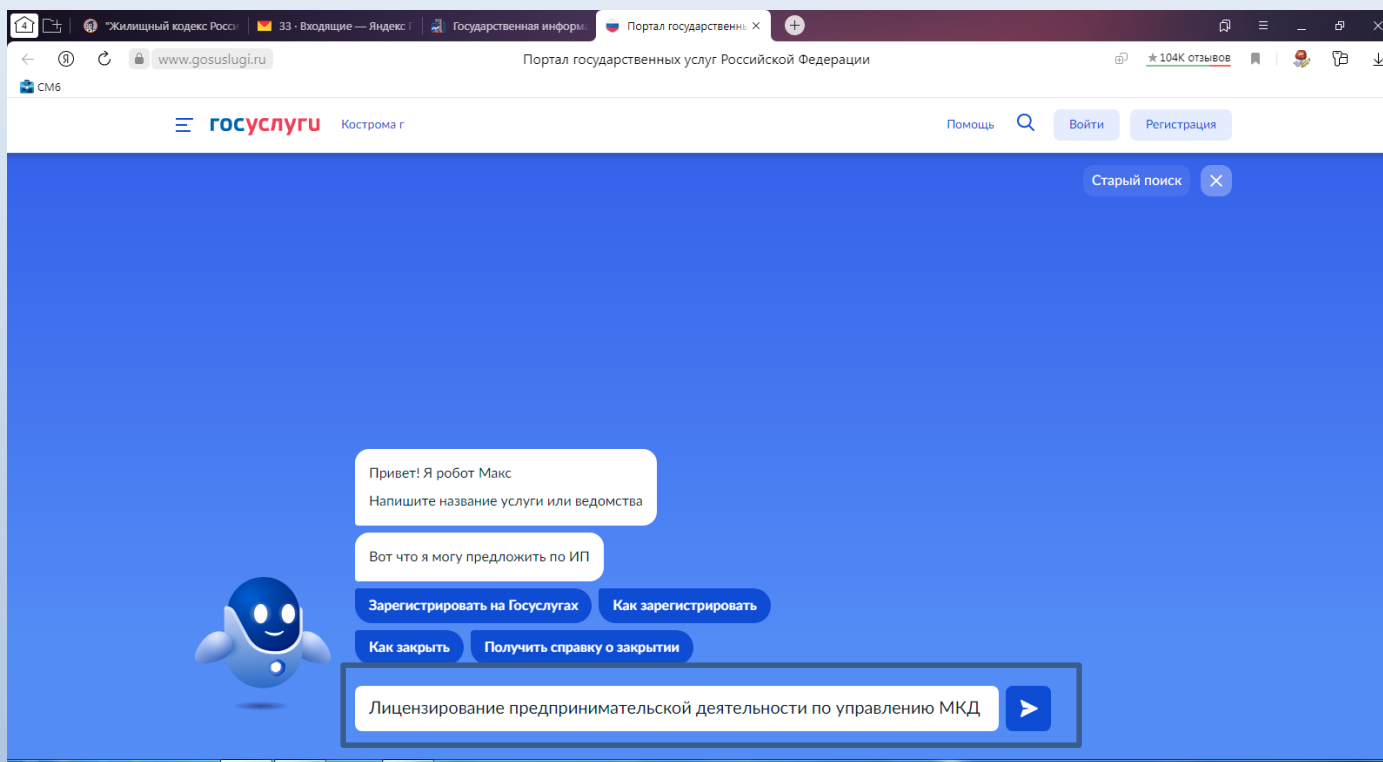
4 "Жилищный кодекс Росси 33 · Входящие — Яндекс Государственная информа Портал государственны

www.gosuslugi.ru Портал государственных услуг Российской Федерации ★104K отзывов

СМ6

госуслуги Кострома г Помощь Войти Регистрация

Старый поиск

Привет! Я робот Макс
Напишите название услуги или ведомства

Вот что я могу предложить по ИП

Зарегистрировать на Госуслугах Как зарегистрировать

Как закрыть Получить справку о закрытии

Лицензирование предпринимательской деятельности по управлению МКД